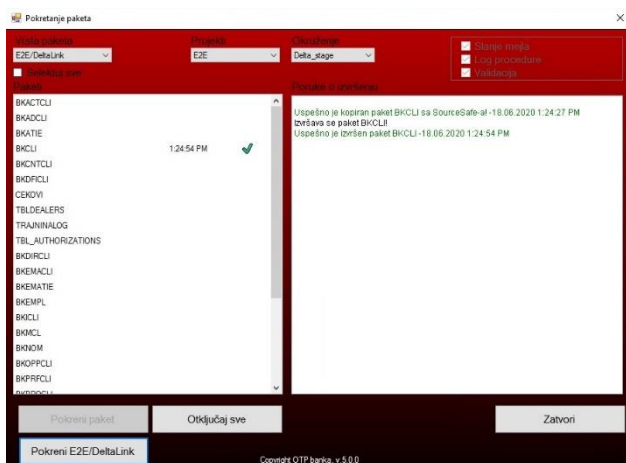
Pokretanje paketa

Vrsta paketa
E2E/DeltaLink
Selektuj sve
Paketi

Projekat
E2E

Okruženje
Delta_stage

Stanje mejla
Log procedure
Validacija

Poruke o izvršenju

BKACTCLI
BKADCLI
BKATIE
BKCLI 1:24:54 PM
BKCNTCLI
BKDFICLI
CEKOVI
TBLDEALERS
TRAJNINALOG
TBL_AUTHORIZATIONS
BKDIRCLI
BKEMACLI
BKEMATIE
BKEMPL
BKICLI
BKMCL
BKNOM
BKOPPCLI
BKPRFCLI

Uspešno je kopiran paket BKCLI sa SourceSafe-a! -18.06.2020 1:24:27 PM
Izvršava se paket BKCLI!
Uspešno je izvršen paket BKCLI -18.06.2020 1:24:54 PM

Pokreni paket
Otključaj sve
Zatvori
Pokreni E2E/DeltaLink

Copyright OTP banka, v.5.0.0